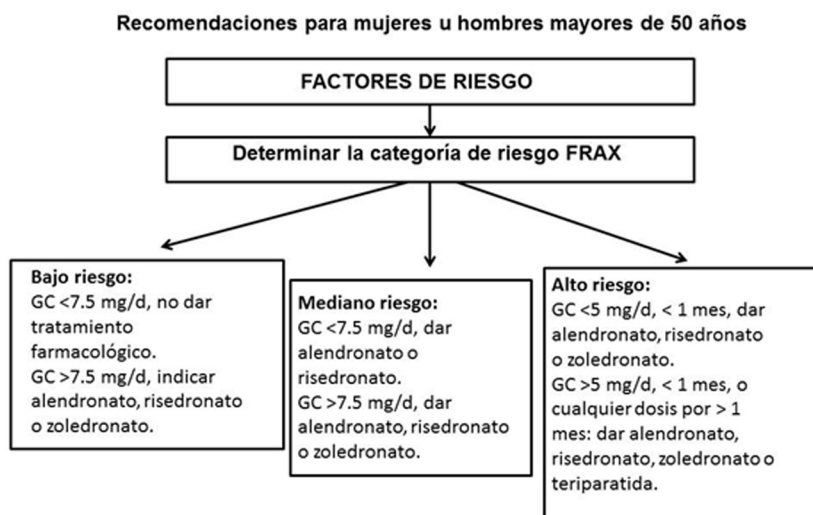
Recomendaciones para mujeres u hombres mayores de 50 años

FACTORES DE RIESGO

Determinar la categoría de riesgo FRAX

Bajo riesgo:
GC <7.5 mg/d, no dar tratamiento farmacológico.
GC >7.5 mg/d, indicar alendronato, risedronato o zoledronato.

Mediano riesgo:
GC <7.5 mg/d, dar alendronato o risedronato.
GC >7.5 mg/d, dar alendronato, risedronato o zoledronato.

Alto riesgo:
GC <5 mg/d, < 1 mes, dar alendronato, risedronato o zoledronato.
GC >5 mg/d, < 1 mes, o cualquier dosis por > 1 mes: dar alendronato, risedronato, zoledronato o teriparatida.